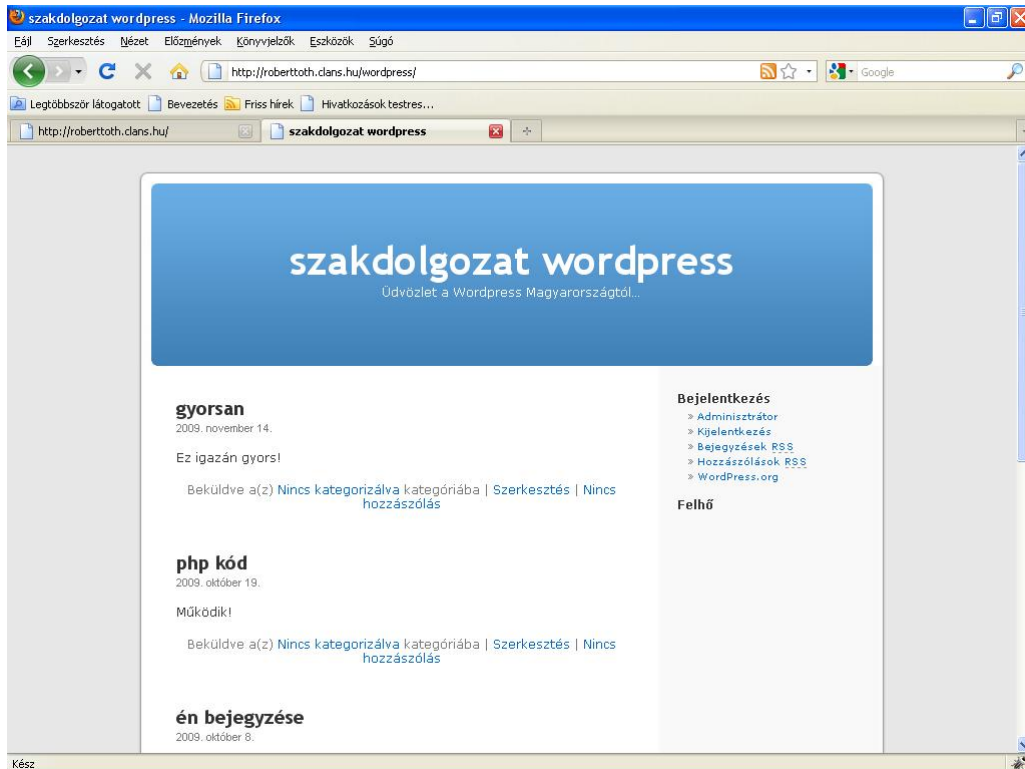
szakdolgozat wordpress - Mozilla Firefox

Fájl Szerkesztés Nézet Előzmények Könyvjelzők Eszközök Súgó

http://roberttoth.clans.hu/wordpress/

Google

Legtöbbször látogatott Bevezetés Friss hírek Hivatkozások testres...

http://roberttoth.clans.hu/

szakdolgozat wordpress

szakdolgozat wordpress

Üdvözlet a Wordpress Magyarországtól...

gyorsan

2009. november 14.

Ez igazán gyors!

Beküldve a(z) Nincs kategorizálva kategóriába | Szerkesztés | Nincs hozzászólás

php kód

2009. október 19.

Működik!

Beküldve a(z) Nincs kategorizálva kategóriába | Szerkesztés | Nincs hozzászólás

én bejegyzése

2009. október 8.

Bejelentkezés

» Adminisztrátor

» Kijelentkezés

» Bejegyzések RSS

» Hozzászólások RSS

» WordPress.org

Felhő

Kész